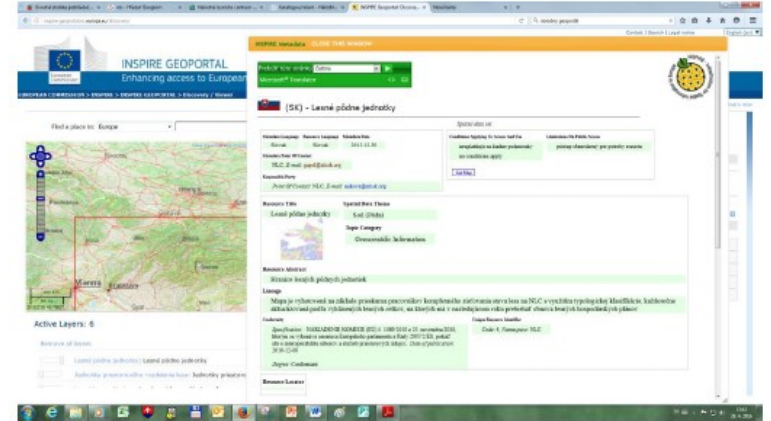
INSPIRE GEOPORTAL
Enhancing access to European

EUROPEAN COMMISSION > INSPIRE > INSPIRE GEOPORTAL > Discovery / Viewer

Find a place in: Europe

Active Layers: 6

Lesné pôdne jednotky | Lesné pôdne jednotky

INSPIRE Metadata   CLOSE THIS WINDOW

Preložiť túto stránku: Zistiť jazyk
Microsoft® Translator

(SK) - Lesné pôdne jednotky

Resource Title
Lesné pôdne jednotky

Spatial Data Theme
Soil (Pôda)

Topic Category
Geoscientific Information

Resource Abstract
Hranice lesných pôdnych jednotiek

Lineage

Conformity

Resource Locator